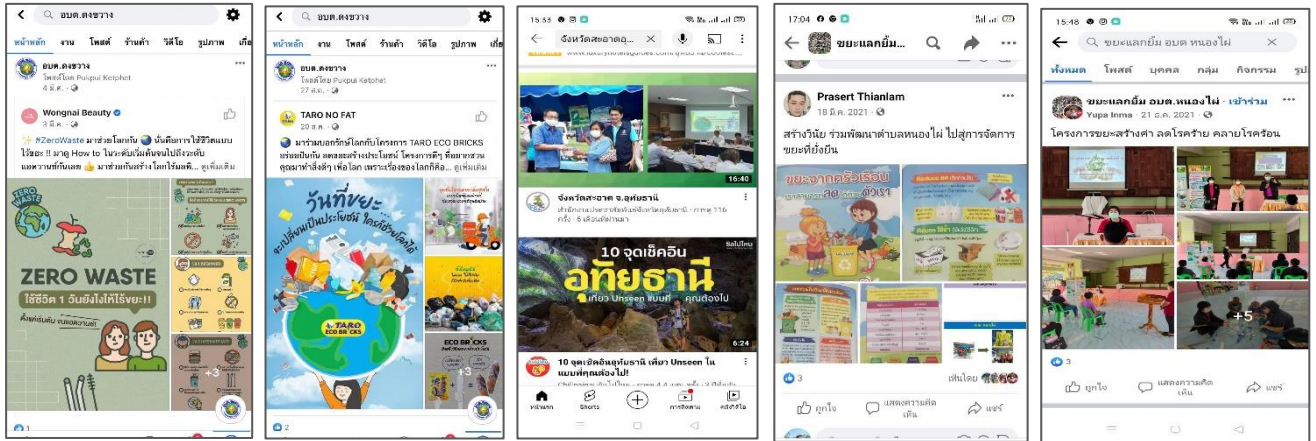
อบต.ดงขวาง
หน้าหลัก งาน โพสต์ ร้านค้า วิดีโอ รูปภาพ เกี่ย
อบต.ดงขวาง
โพสต์โดย Pupul Ketphet
4 มี.ค.
Wongnai Beauty
3 มี.ค.
#ZeroWaste มาช่วยโลกกัน นั่นคือการใช้ชีวิตแบบไร้ขยะ !! มาดู How to ในระดับเริ่มต้นจนไปถึงระดับ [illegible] ... ดูเพิ่มเติม
ZERO WASTE
ใช้ชีวิต 1 วันยังไงให้ไร้ขยะ!!
+3
1

อบต.ดงขวาง
หน้าหลัก งาน โพสต์ ร้านค้า วิดีโอ รูปภาพ เกี่ย
อบต.ดงขวาง
โพสต์โดย Pupul Ketphet
27 ส.ค.
TARO NO FAT
20 ส.ค.
มาร่วมบอกรักษ์โลกกับโครงการ TARO ECO BRICKS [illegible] ... ดูเพิ่มเติม
วันที่ขยะ... จะเปลี่ยนเป็นประโยชน์ ให้กับโลก
TARO ECO BRICKS
ECO BRICKS
+3
2

15:53
จังหวัดสะอาด อุ...
16:40
จังหวัดสะอาด จ.อุทัยธานี
สำนักงานทรัพยากรธรรมชาติและสิ่งแวดล้อมจังหวัดอุทัยธานี · การดู 116 ครั้ง · 6 เดือนที่ผ่านมา
10 จุดเช็คอิน อุทัยธานี
เที่ยว Unseen แบบที่... คุณต้องไป
6:24
10 จุดเช็คอินอุทัยธานี เที่ยว Unseen ในแบบที่คุณต้องไป!
หน้าแรก Shorts การติดตาม คลังวิดีโอ

17:04
ขยะแลกยิ้ม
Prasert Thianlam
18 มิ.ค. 2021
สร้างวินัย ร่วมพัฒนาตำบลหนองไผ่ ไปสู่การจัดการขยะที่ยั่งยืน
ขยะจากครัวเรือน ลด ดีกว่า
3
ถูกใจ แสดงความคิดเห็น แชร์

15:48
ขยะแลกยิ้ม อบต หนองไผ่
ทั้งหมด โพสต์ บุคคล กลุ่ม กิจกรรม รูป
ขยะแลกยิ้ม อบต.หนองไผ่ · เข้าร่วม
Yupa Inma · 21 ธ.ค. 2021
โครงการขยะสร้างค่า ลดโรคร้าย คลายโลกร้อน
+5
3
ถูกใจ แสดงความคิดเห็น แชร์